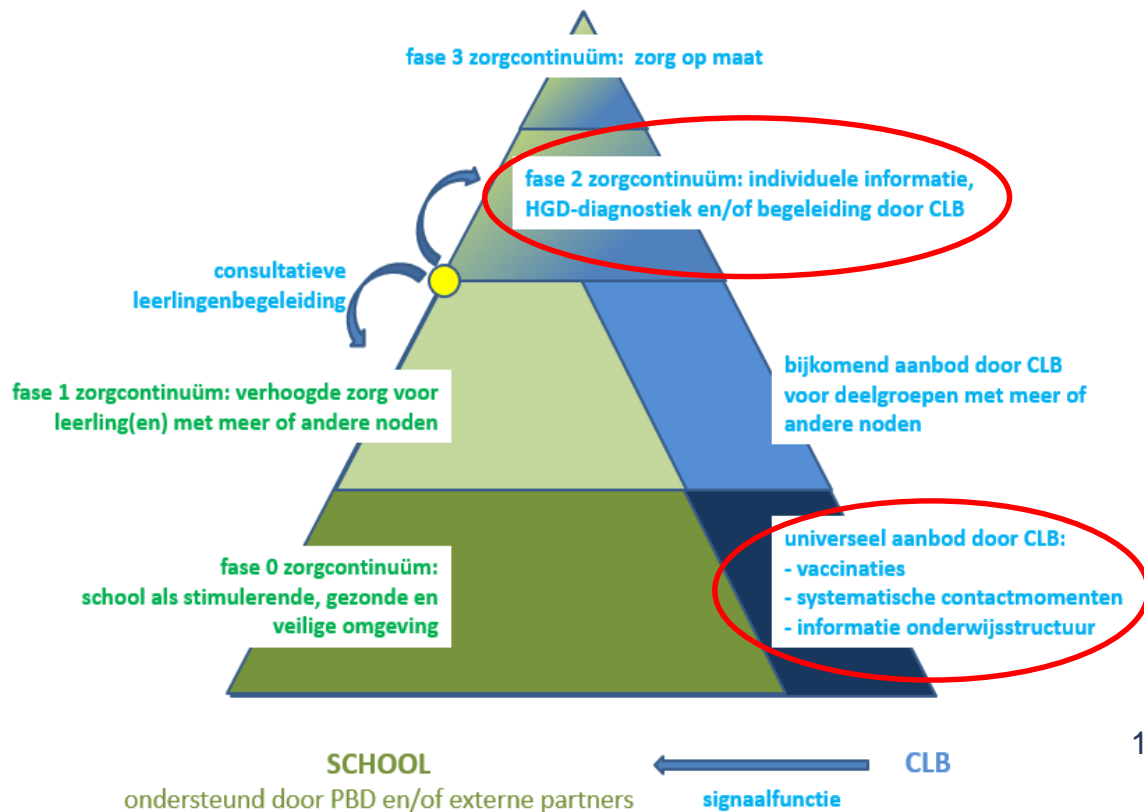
fase 3 zorgcontinuüm: zorg op maat

fase 2 zorgcontinuüm: individuele informatie, HGD-diagnostiek en/of begeleiding door CLB

consultatieve leerlingenbegeleiding

fase 1 zorgcontinuüm: verhoogde zorg voor leerling(en) met meer of andere noden

bijkomend aanbod door CLB voor deelgroepen met meer of andere noden

fase 0 zorgcontinuüm: school als stimulerende, gezonde en veilige omgeving

universeel aanbod door CLB:
- vaccinaties
- systematische contactmomenten
- informatie onderwijsstructuur

1

SCHOOL
ondersteund door PBD en/of externe partners

CLB
signaalfunctie